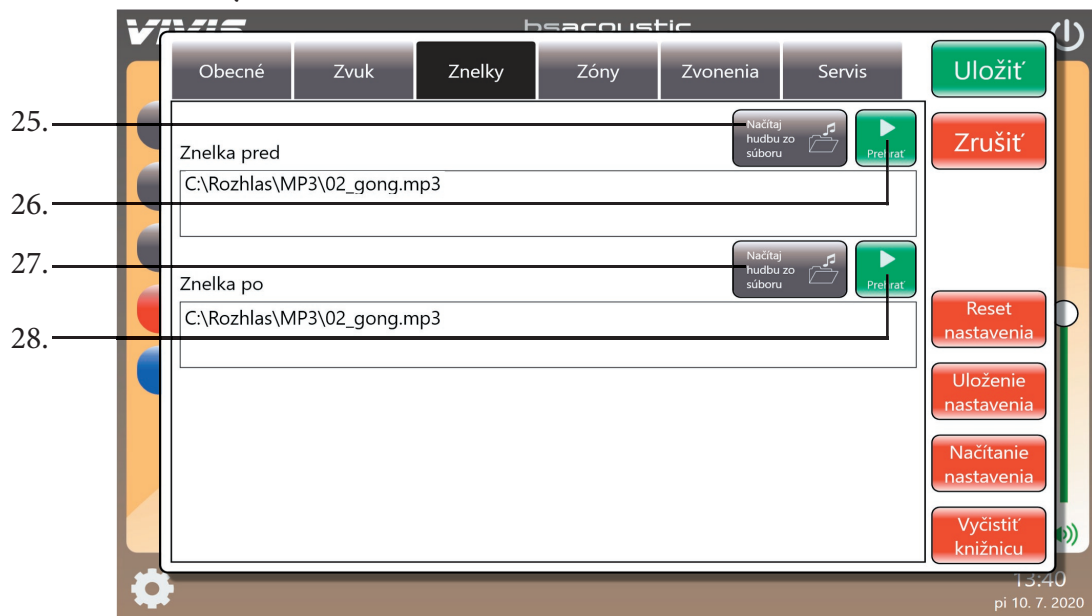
VIVIS

bsacoustic

Obecné

Zvuk

Znelky

Zóny

Zvonenia

Servis

Uložiť

Zrušiť

25.

26.

27.

28.

Načítaj hudbu zo súboru

Prehrať

Znelka pred

C:\Rozhlas\MP3\02_gong.mp3

Načítaj hudbu zo súboru

Prehrať

Znelka po

C:\Rozhlas\MP3\02_gong.mp3

Reset nastavenia

Uloženie nastavenia

Načítanie nastavenia

Vyčistiť knižnicu

13:40

pi 10. 7. 2020